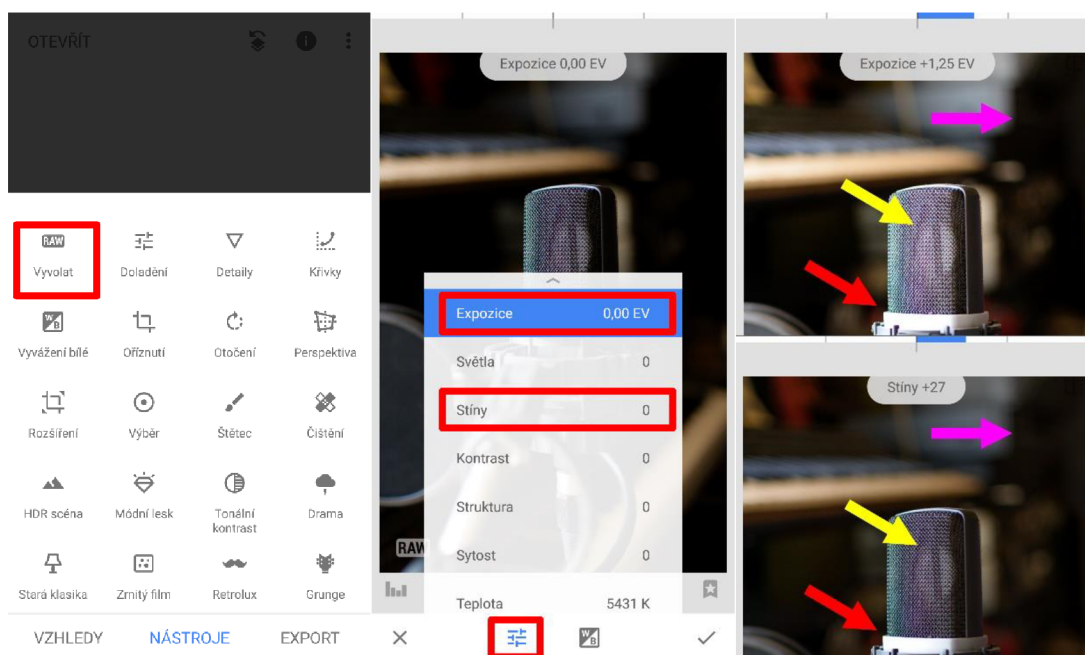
OTEVŘÍT

RAW
Vyvolat

Doladění

Detaily

Křivky

Vyvážení bílé

Oříznutí

Otočení

Perspektiva

Rozšíření

Výběr

Štětec

Čištění

HDR scéna

Módní lesk

Tonální kontrast

Drama

Stará klasika

Zrnitý film

Retrolux

Grunge

VZHLEDY NÁSTROJE EXPORT

Expozice 0,00 EV

Expozice 0,00 EV
Světla 0
Stíny 0
Kontrast 0
Struktura 0
Sytost 0
Teplota 5431 K

RAW

Expozice +1,25 EV

Stíny +27